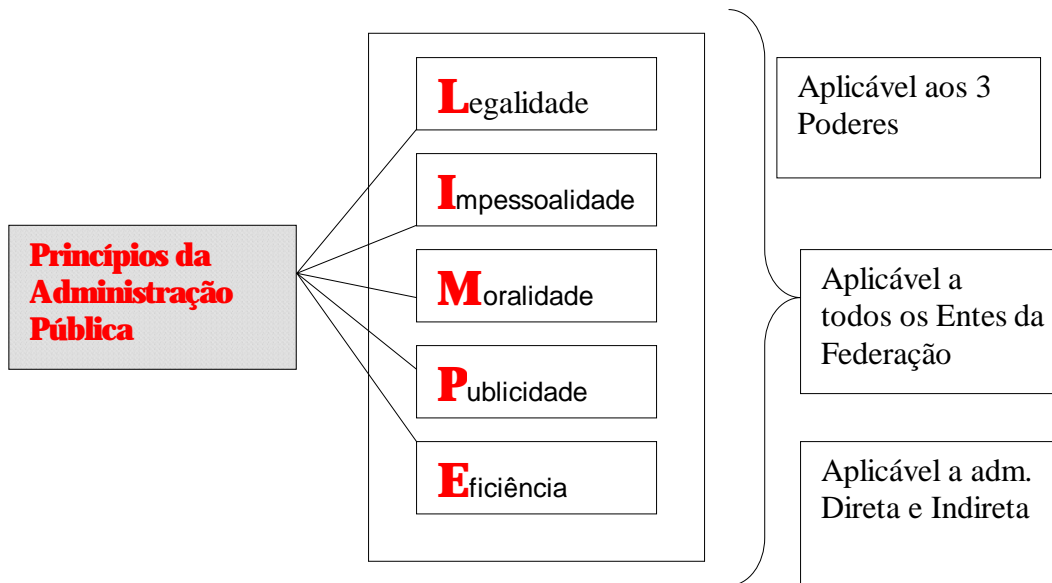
Princípios da Administração Pública

Legalidade

Impessoalidade

Moralidade

Publicidade

Eficiência

Aplicável aos 3 Poderes

Aplicável a todos os Entes da Federação

Aplicável a adm. Direta e Indireta